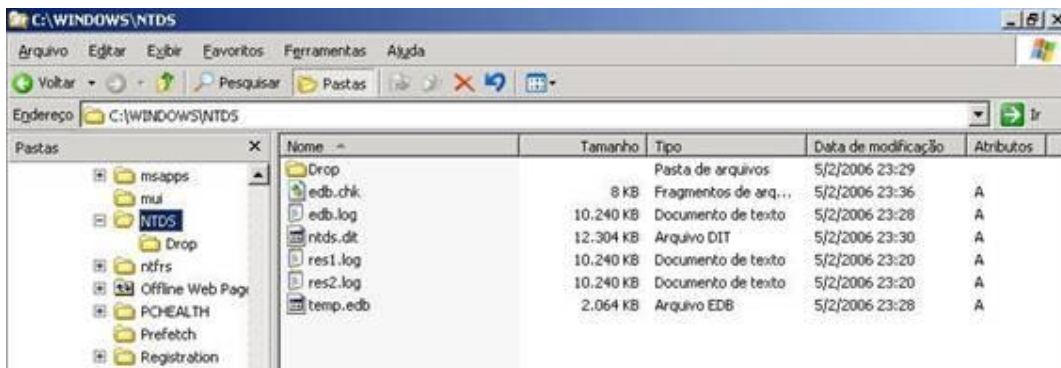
C:\WINDOWS\NTDS

Arquivo Editar Exibir Favoritos Ferramentas Ajuda

Voltar Pesquisar Pastas

Endereço C:\WINDOWS\NTDS Ir

Pastas ×

msapps
mui
NTDS
Drop
ntfrs
Offline Web Page
PCHEALTH
Prefetch
Registration

| Nome | Tamanho | Tipo | Data de modificação | Atributos |
|---|---|---|---|---|
| Drop | | Pasta de arquivos | 5/2/2006 23:29 | |
| edb.chk | 8 KB | Fragmentos de arq... | 5/2/2006 23:36 | A |
| edb.log | 10.240 KB | Documento de texto | 5/2/2006 23:28 | A |
| ntds.dit | 12.304 KB | Arquivo DIT | 5/2/2006 23:30 | A |
| res1.log | 10.240 KB | Documento de texto | 5/2/2006 23:20 | A |
| res2.log | 10.240 KB | Documento de texto | 5/2/2006 23:20 | A |
| temp.edb | 2.064 KB | Arquivo EDB | 5/2/2006 23:28 | A |